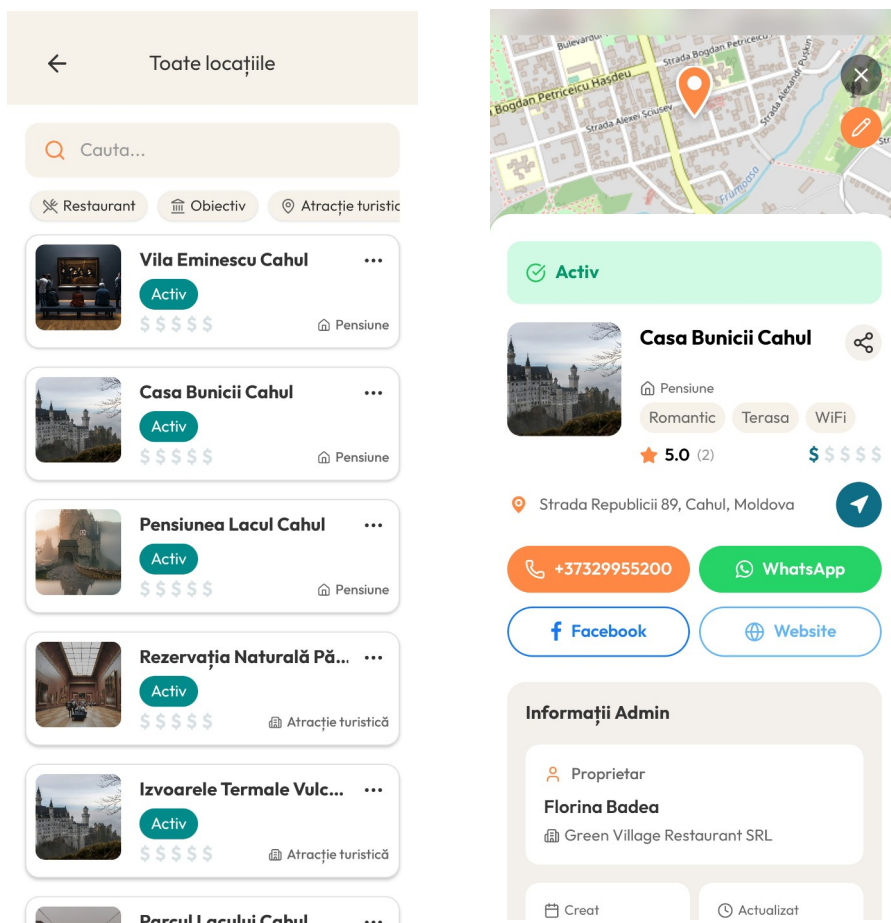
Toate locațiile

Cauta...

Restaurant
Obiectiv
Atracție turistic

Vila Eminescu Cahul
Activ
$ $ $ $ $
Pensiune

Casa Bunicii Cahul
Activ
$ $ $ $ $
Pensiune

Pensiunea Lacul Cahul
Activ
$ $ $ $ $
Pensiune

Rezervația Naturală Pă...
Activ
$ $ $ $ $
Atracție turistică

Izvoarele Termale Vulc...
Activ
$ $ $ $ $
Atracție turistică

Parcul Lacului Cahul

Bulevardul
Strada Bogdan Petriceicu
Bogdan Petriceicu Hasdeu
Strada Alexei Sciusev
Strada Alexandr Puskin
Frumoasa

Activ

Casa Bunicii Cahul
Pensiune
Romantic
Terasa
WiFi
5.0 (2)
$ $ $ $ $

Strada Republicii 89, Cahul, Moldova

+37329955200
WhatsApp
Facebook
Website

Informații Admin
Proprietar
Florina Badea
Green Village Restaurant SRL

Creat
Actualizat